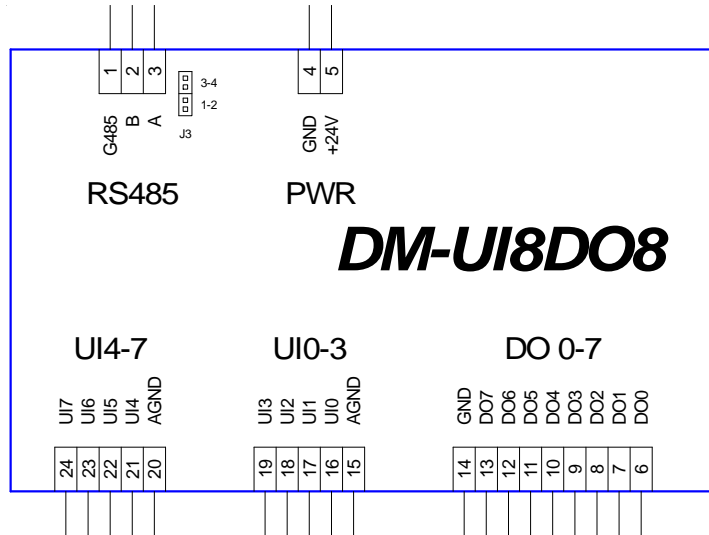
1 2 3
3-4
1-2
G485 B A
J3
4 5
GND +24V

RS485 PWR

DM-UI8DO8

UI4-7 UI0-3 DO 0-7

UI7 UI6 UI5 UI4 AGND
24 23 22 21 20

UI3 UI2 UI1 UI0 AGND
19 18 17 16 15

GND DO7 DO6 DO5 DO4 DO3 DO2 DO1 DO0
14 13 12 11 10 9 8 7 6